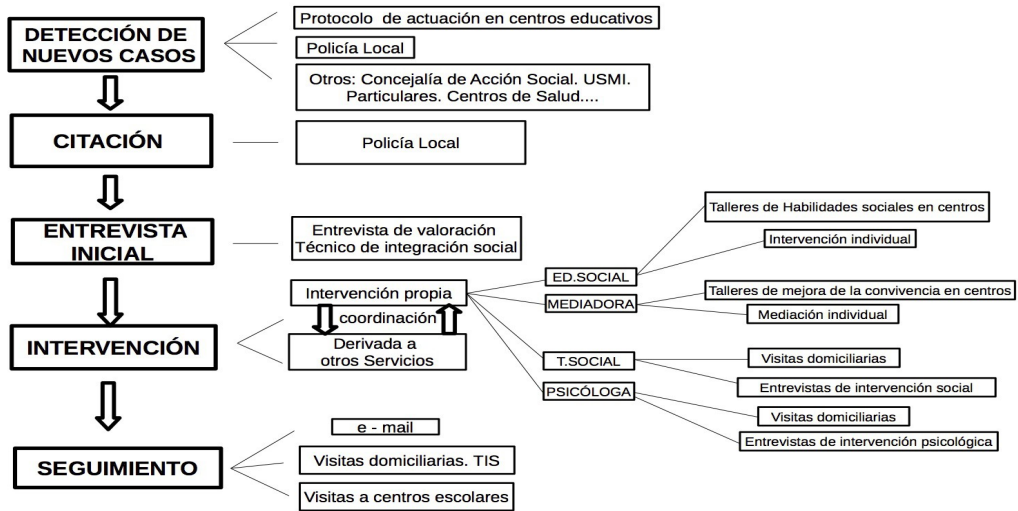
DETECCIÓN DE NUEVOS CASOS

Protocolo de actuación en centros educativos

Policía Local

Otros: Concejalía de Acción Social. USMI. Particulares. Centros de Salud....

CITACIÓN

Policía Local

ENTREVISTA INICIAL

Entrevista de valoración Técnico de integración social

INTERVENCIÓN

Intervención propia

coordinación

Derivada a otros Servicios

ED.SOCIAL

Talleres de Habilidades sociales en centros

Intervención individual

MEDIADORA

Talleres de mejora de la convivencia en centros

Mediación individual

T.SOCIAL

Visitas domiciliarias

Entrevistas de intervención social

PSICÓLOGA

Visitas domiciliarias

Entrevistas de intervención psicológica

SEGUIMIENTO

e - mail

Visitas domiciliarias. TIS

Visitas a centros escolares